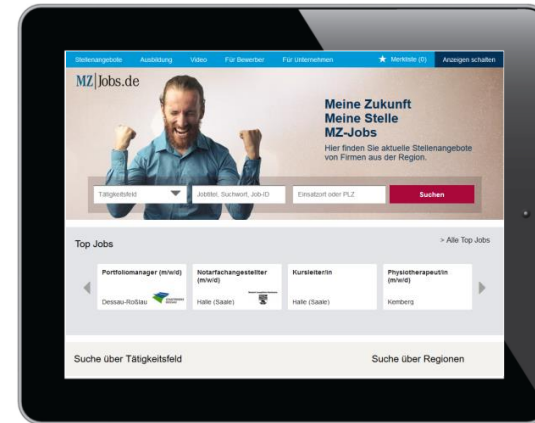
Stellenangebote Ausbildung Video Für Bewerber Für Unternehmen Merkliste (0) Anzeigen schalten

MZ|Jobs.de

Meine Zukunft
Meine Stelle
MZ-Jobs

Hier finden Sie aktuelle Stellenangebote von Firmen aus der Region.

Tätigkeitsfeld Jobtitel, Suchwort, Job-ID Einsatzort oder PLZ Suchen

Top Jobs

> Alle Top Jobs

Portfoliomanager (m/w/d)
Dessau-Roßlau

Notarfachangestellter (m/w/d)
Halle (Saale)

Kursleiter/in
Halle (Saale)

Physiotherapeut/in (m/w/d)
Kemberg

Suche über Tätigkeitsfeld

Suche über Regionen